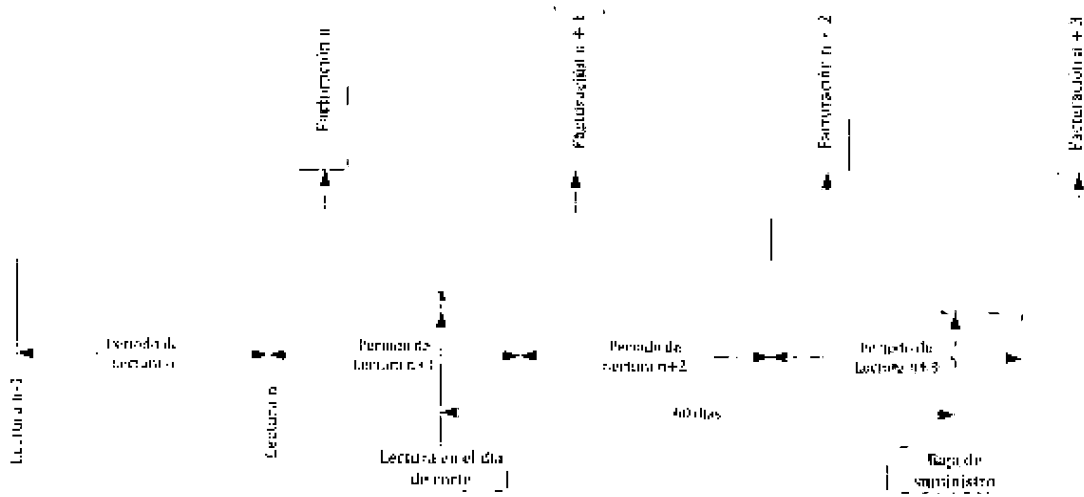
Facturación n

Facturación n + 1

Facturación n + 2

Facturación n + 3

Lectura n-1

Periodo de lectura n

Lectura n

Periodo de lectura n+1

Periodo de lectura n+2

Periodo de lectura n+3

40 días

Lectura en el día de corte

Baja de suministro